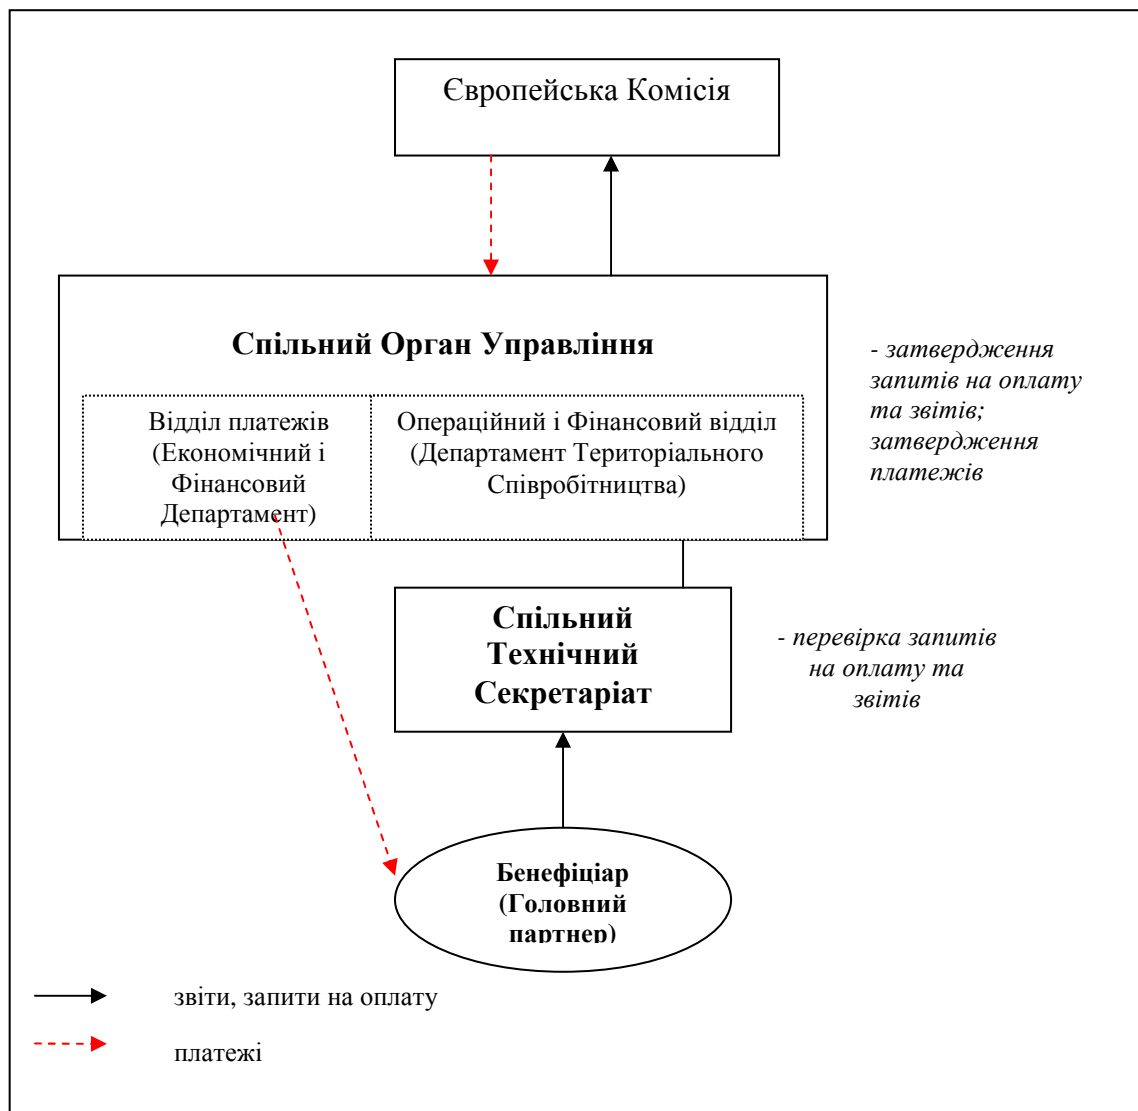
Європейська Комісія

Спільний Орган Управління

Відділ платежів (Економічний і Фінансовий Департамент)

Операційний і Фінансовий відділ (Департамент Територіального Співробітництва)

- затвердження запитів на оплату та звітів; затвердження платежів

Спільний Технічний Секретаріат

- перевірка запитів на оплату та звітів

Бенефіціар (Головний партнер)

звіти, запити на оплату

платежі